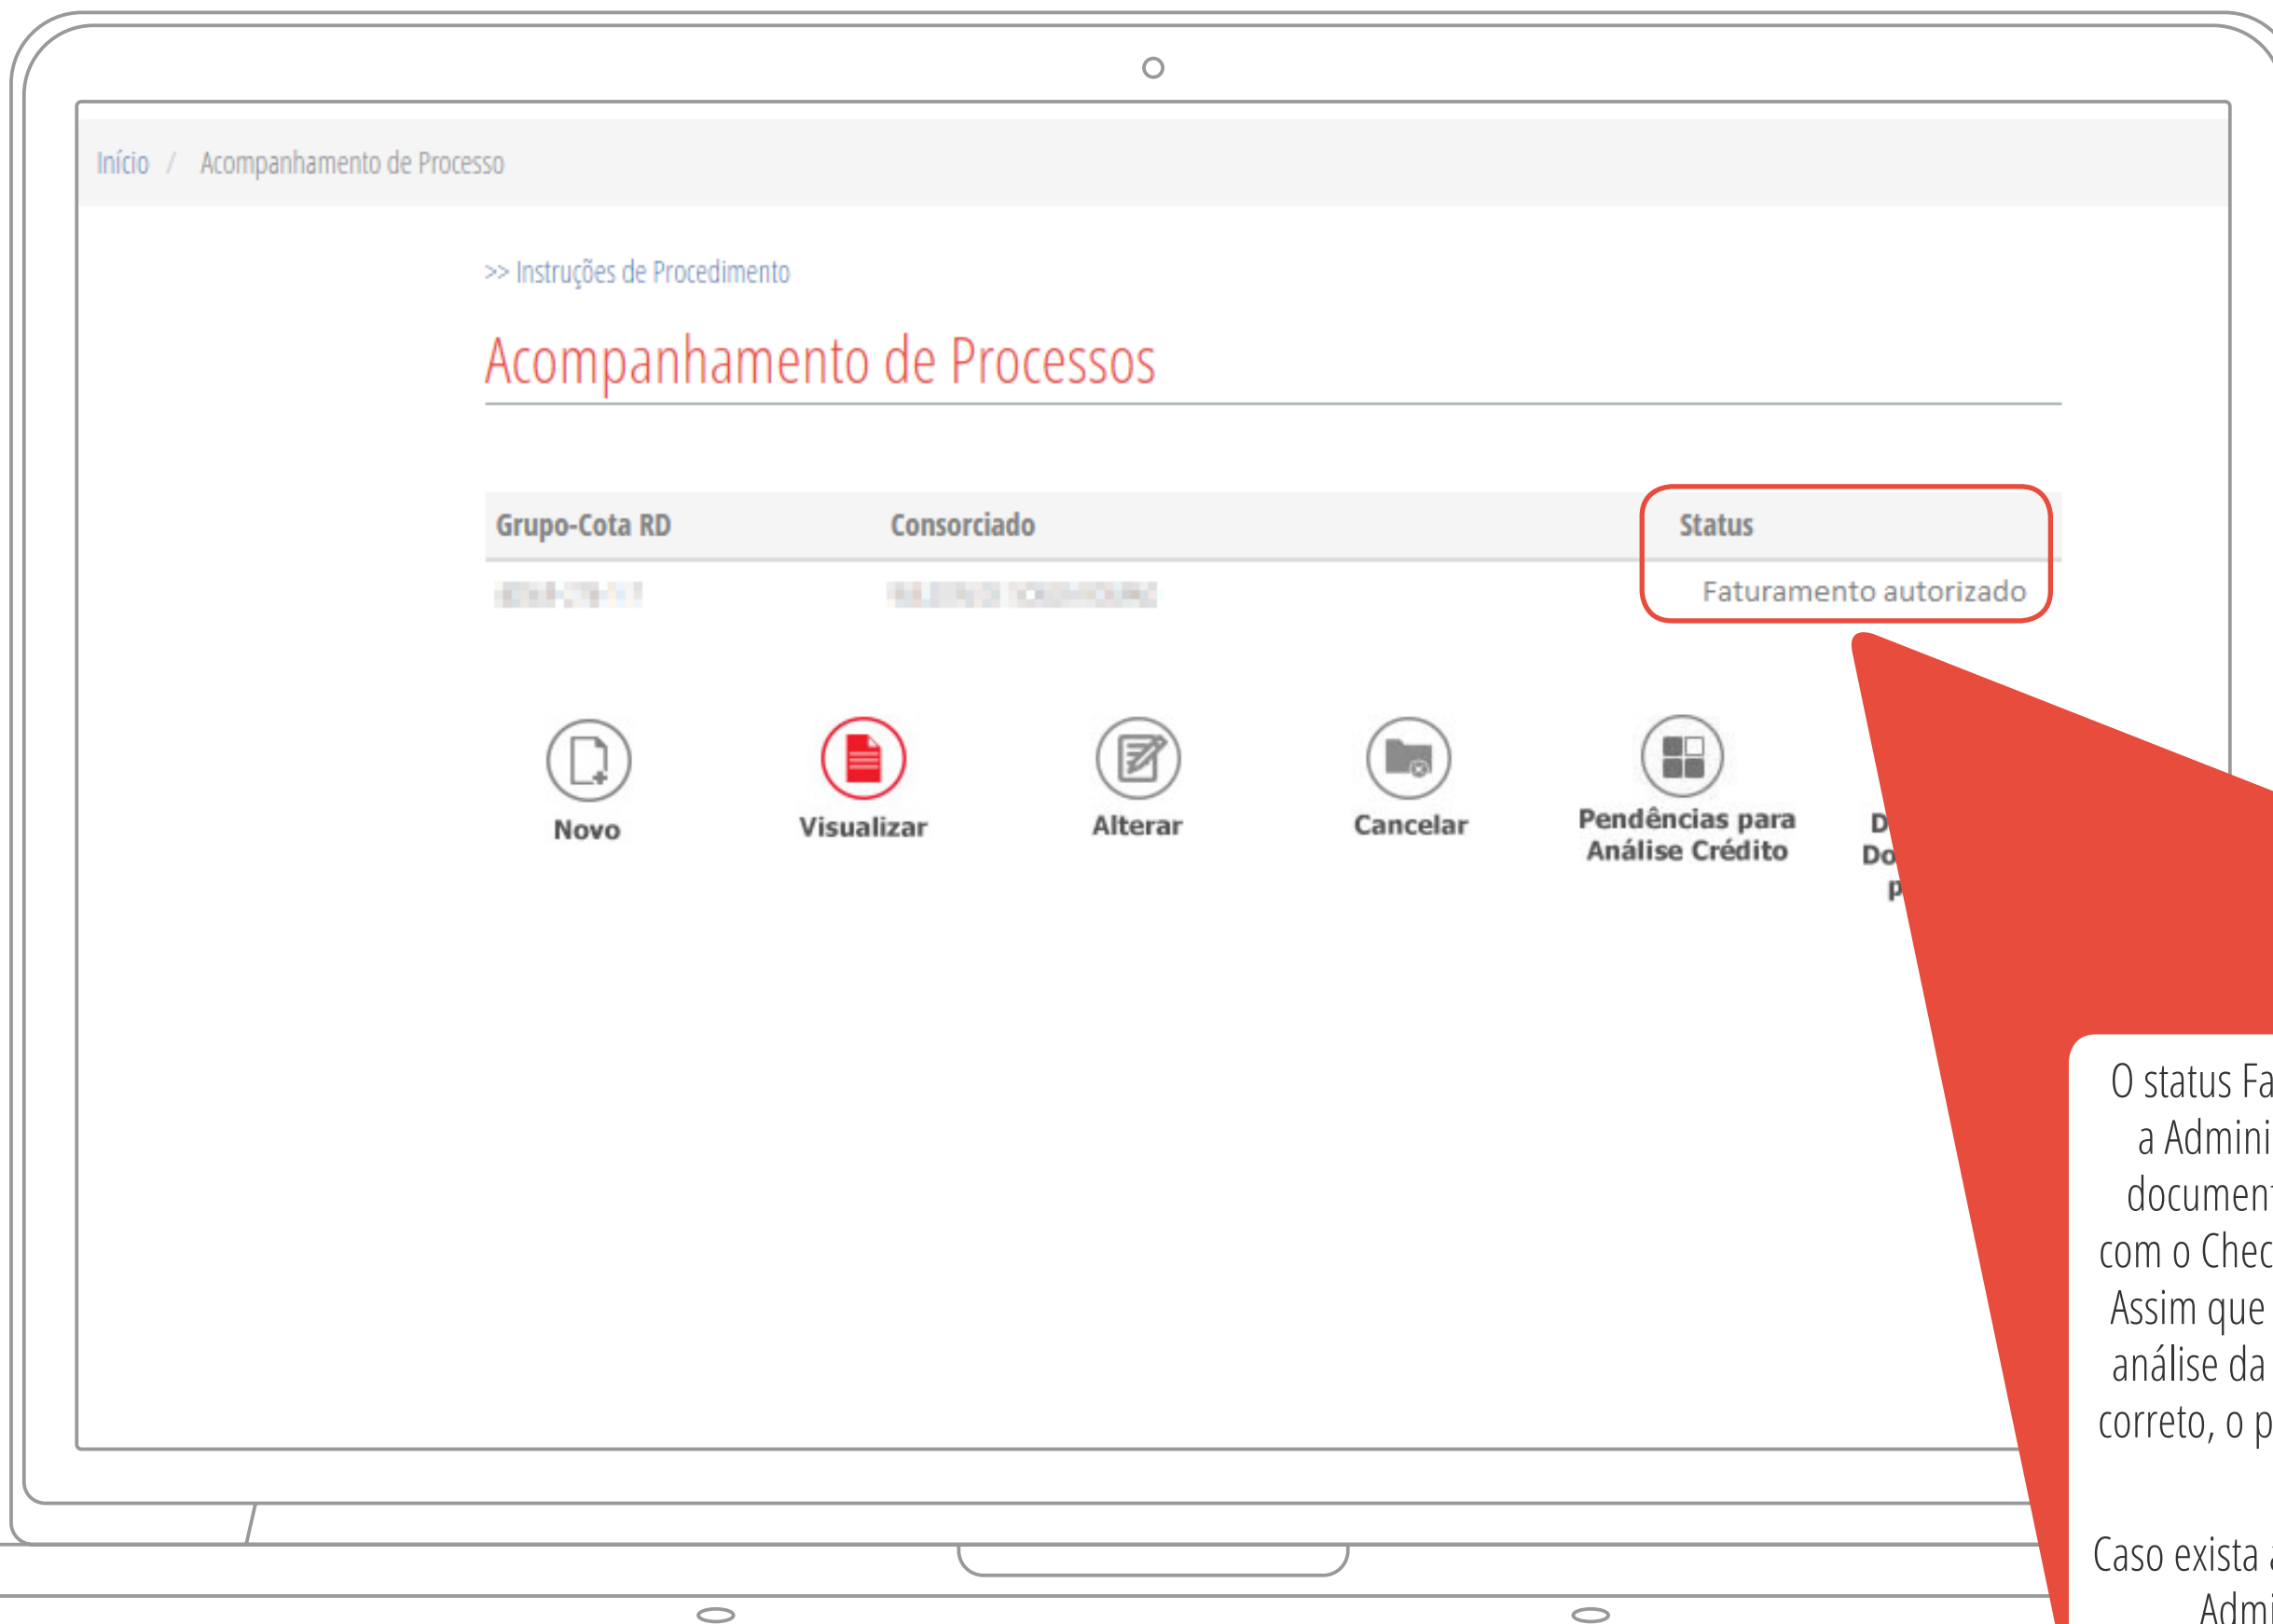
Início / Acompanhamento de Processo

>> Instruções de Procedimento

Acompanhamento de Processos

| Grupo-Cota RD | Consorciado | Status |
|---|---|---|
| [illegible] | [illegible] | Faturamento autorizado |

Novo

Visualizar

Alterar

Cancelar

Pendências para Análise Crédito

D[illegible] Do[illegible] p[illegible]

O status Fa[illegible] a Admini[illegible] documen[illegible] com o Chec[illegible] Assim que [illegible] análise da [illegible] correto, o p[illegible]

Caso exista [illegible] Admi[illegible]